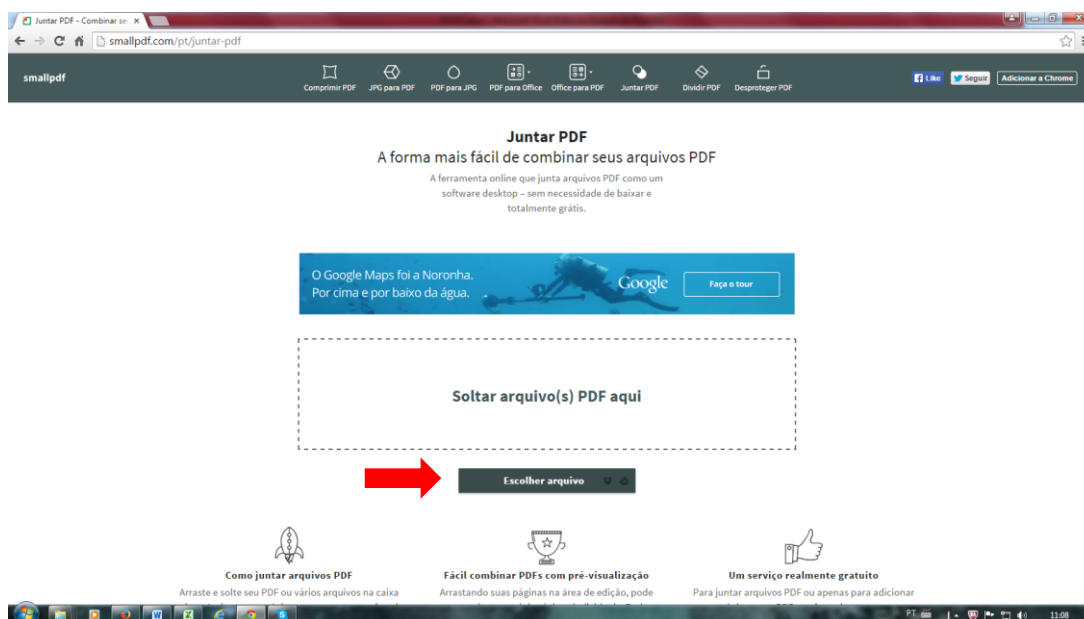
Juntar PDF - Combinar se ×

smallpdf.com/pt/juntar-pdf

smallpdf

Comprimir PDF
JPG para PDF
PDF para JPG
PDF para Office
Office para PDF
Juntar PDF
Dividir PDF
Desproteger PDF

Like
Seguir
Adicionar a Chrome

Juntar PDF

A forma mais fácil de combinar seus arquivos PDF

A ferramenta online que junta arquivos PDF como um software desktop – sem necessidade de baixar e totalmente grátis.

O Google Maps foi a Noronha. Por cima e por baixo da água.

Google

Faça o tour

Soltar arquivo(s) PDF aqui

Escolher arquivo

Como juntar arquivos PDF

Arraste e solte seu PDF ou vários arquivos na caixa

Fácil combinar PDFs com pré-visualização

Arrastando suas páginas na área de edição, pode

Um serviço realmente gratuito

Para juntar arquivos PDF ou apenas para adicionar

PT

11:08